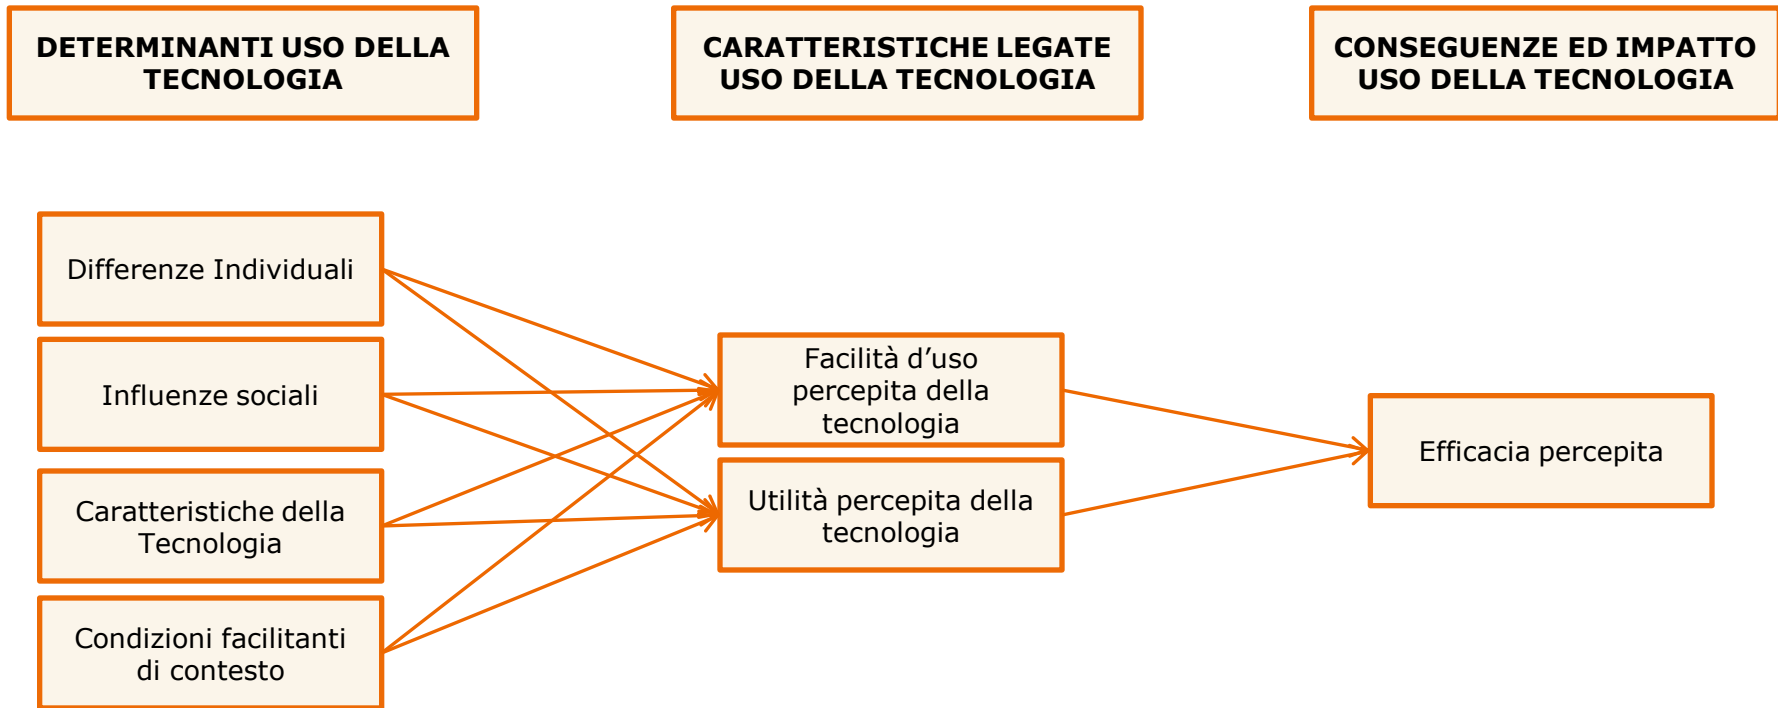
DETERMINANTI USO DELLA TECNOLOGIA

CARATTERISTICHE LEGATE USO DELLA TECNOLOGIA

CONSEGUENZE ED IMPATTO USO DELLA TECNOLOGIA

Differenze Individuali

Influenze sociali

Caratteristiche della Tecnologia

Condizioni facilitanti di contesto

Facilità d'uso percepita della tecnologia

Utilità percepita della tecnologia

Efficacia percepita